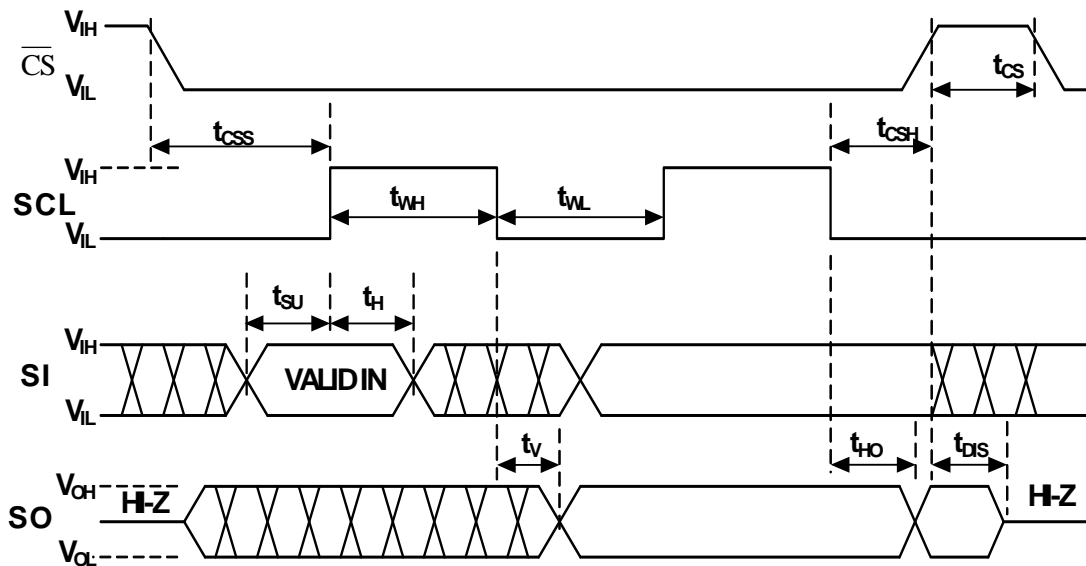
$\overline{CS}$
$V_{IH}$
$V_{IL}$
$t_{CS}$
$t_{CSS}$
$t_{CSH}$
$V_{IH}$
SCL
$t_{WH}$
$t_{WL}$
$V_{IL}$
$t_{SU}$
$t_{H}$
$V_{IH}$
SI
VALIDIN
$V_{IL}$
$t_{V}$
$t_{HO}$
$t_{DIS}$
$V_{OH}$
SO
HI-Z
HI-Z
$V_{OL}$